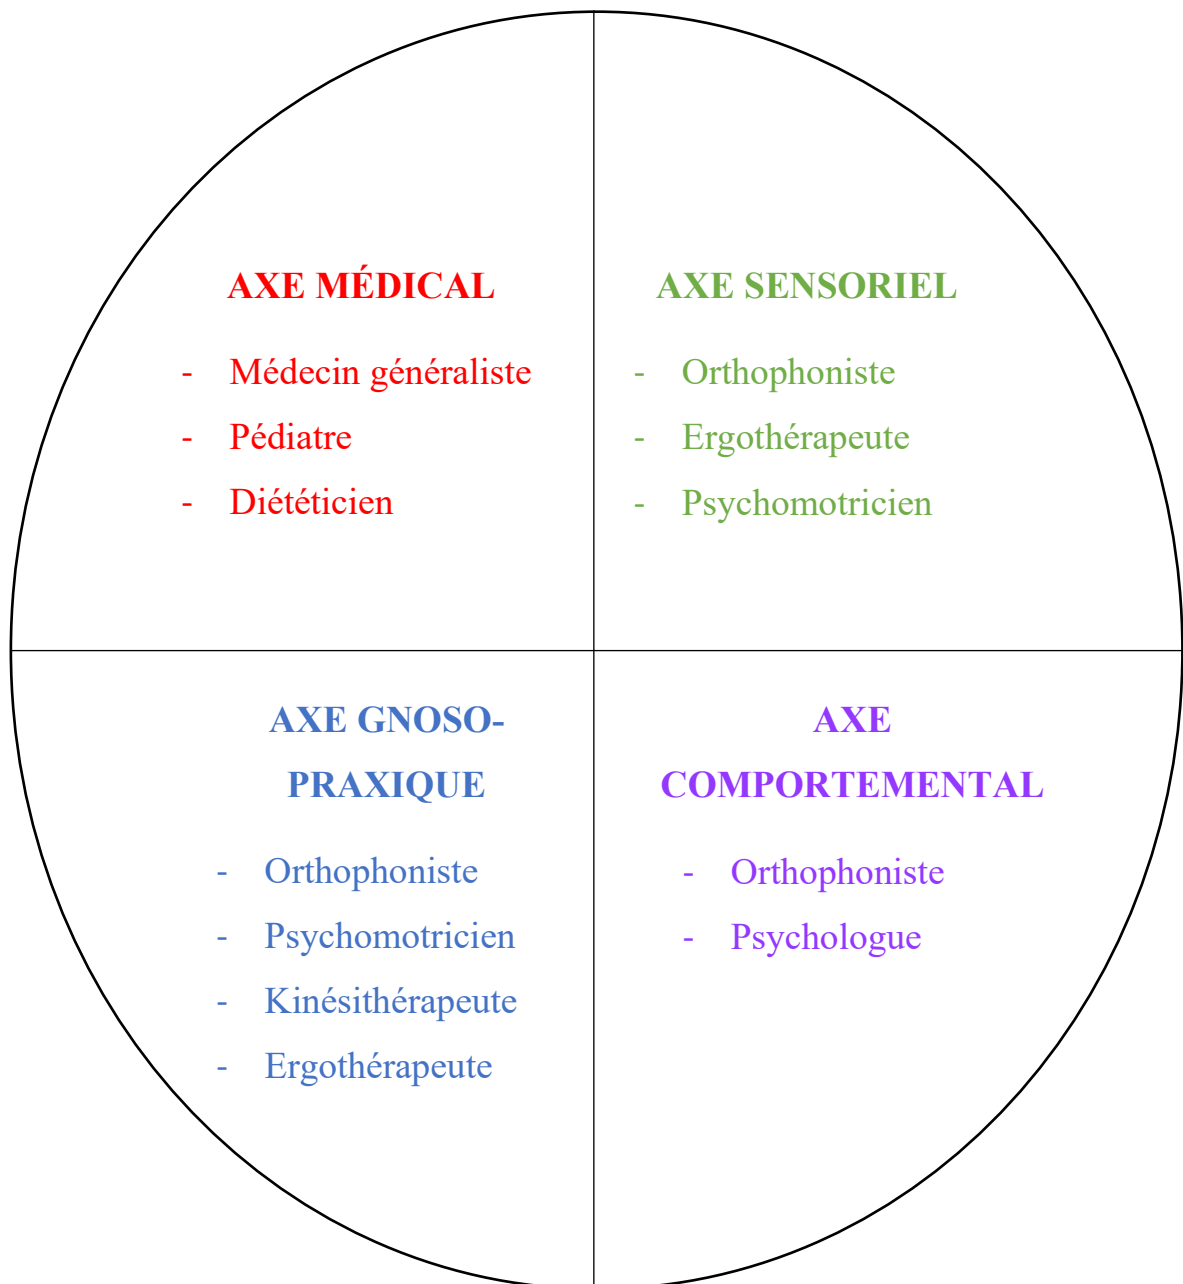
AXE MÉDICAL

- Médecin généraliste
- Pédiatre
- Diététicien

AXE SENSORIEL

- Orthophoniste
- Ergothérapeute
- Psychomotricien

AXE GNOSO-PRAXIQUE

- Orthophoniste
- Psychomotricien
- Kinésithérapeute
- Ergothérapeute

AXE COMPORTEMENTAL

- Orthophoniste
- Psychologue